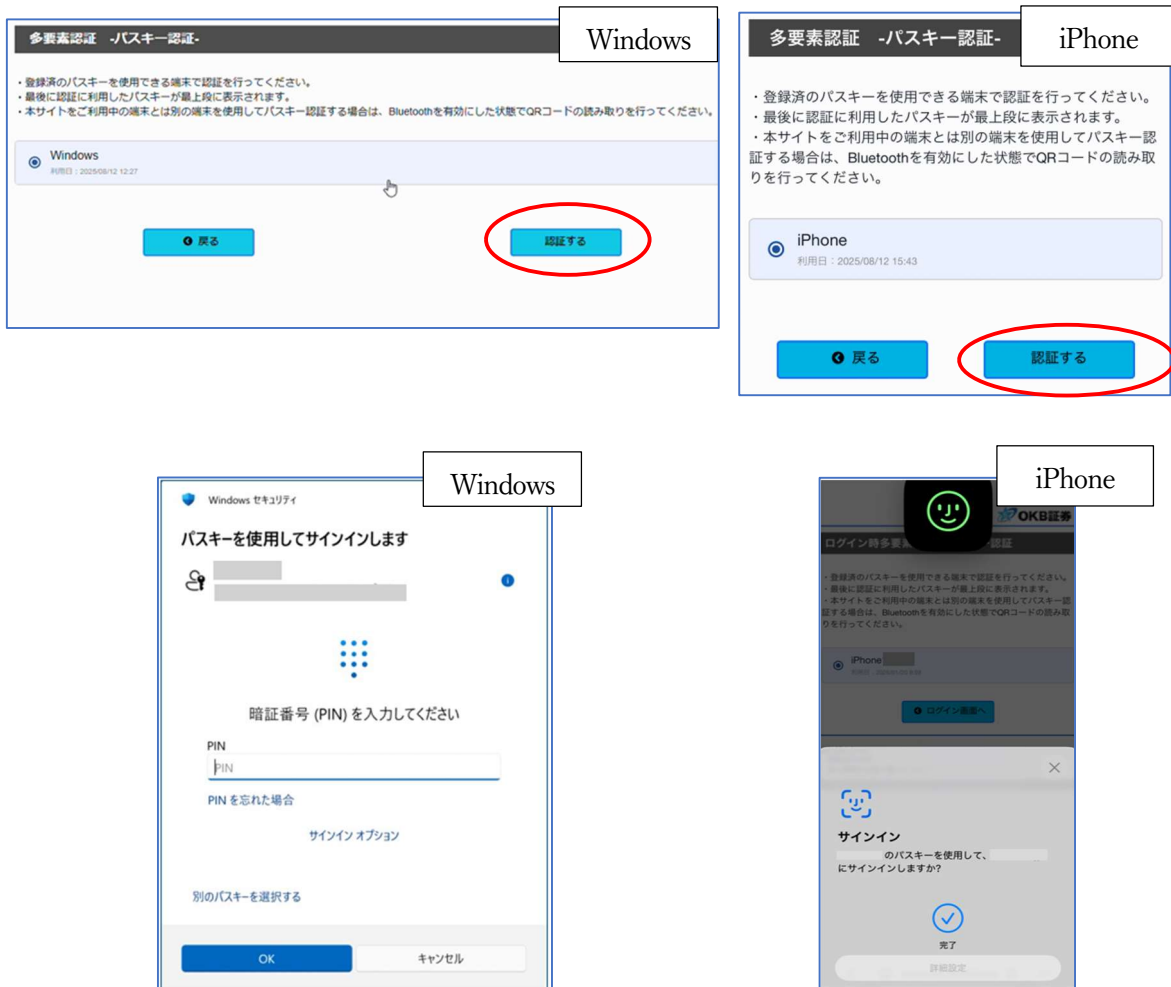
多要素認証 -パスキー認証-

Windows

・登録済のパスキーを使用できる端末で認証を行ってください。
・最後に認証に利用したパスキーが最上段に表示されます。
・本サイトをご利用中の端末とは別の端末を使用してパスキー認証する場合は、Bluetoothを有効にした状態でQRコードの読み取りを行ってください。

Windows
利用日：2025/08/12 12:27

戻る

認証する

多要素認証 -パスキー認証-

iPhone

・登録済のパスキーを使用できる端末で認証を行ってください。
・最後に認証に利用したパスキーが最上段に表示されます。
・本サイトをご利用中の端末とは別の端末を使用してパスキー認証する場合は、Bluetoothを有効にした状態でQRコードの読み取りを行ってください。

iPhone
利用日：2025/08/12 15:43

戻る

認証する

Windows

Windows セキュリティ

パスキーを使用してサインインします

暗証番号 (PIN) を入力してください

PIN

PIN

PIN を忘れた場合

サインイン オプション

別のパスキーを選択する

OK

キャンセル

iPhone

OKB証券

ログイン時多要素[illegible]認証

・登録済のパスキーを使用できる端末で認証を行ってください。
・最後に認証に利用したパスキーが最上段に表示されます。
・本サイトをご利用中の端末とは別の端末を使用してパスキー認証する場合は、Bluetoothを有効にした状態でQRコードの読み取りを行ってください。

iPhone
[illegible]

ログイン画面へ

サインイン

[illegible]のパスキーを使用して、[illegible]にサインインしますか?

完了

詳細設定